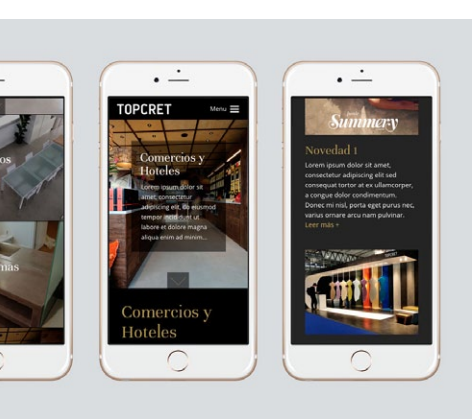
os

nas

TOPCRET

Menu

Comercios y Hoteles

Lorem ipsum dolor sit amet, consectetur adipiscing elit, do eiusmod tempor incididunt ut labore et dolore magna aliqua enim ad minim...

Comercios y Hoteles

Summery

Novedad 1

Lorem ipsum dolor sit amet, consectetur adipiscing elit sed consequat tortor at ex ullamcorper, a congue dolor condimentum. Donec mi nisl, porta eget purus nec, varius ornare arcu nam pulvinar.

Leer más +

TOPCRET